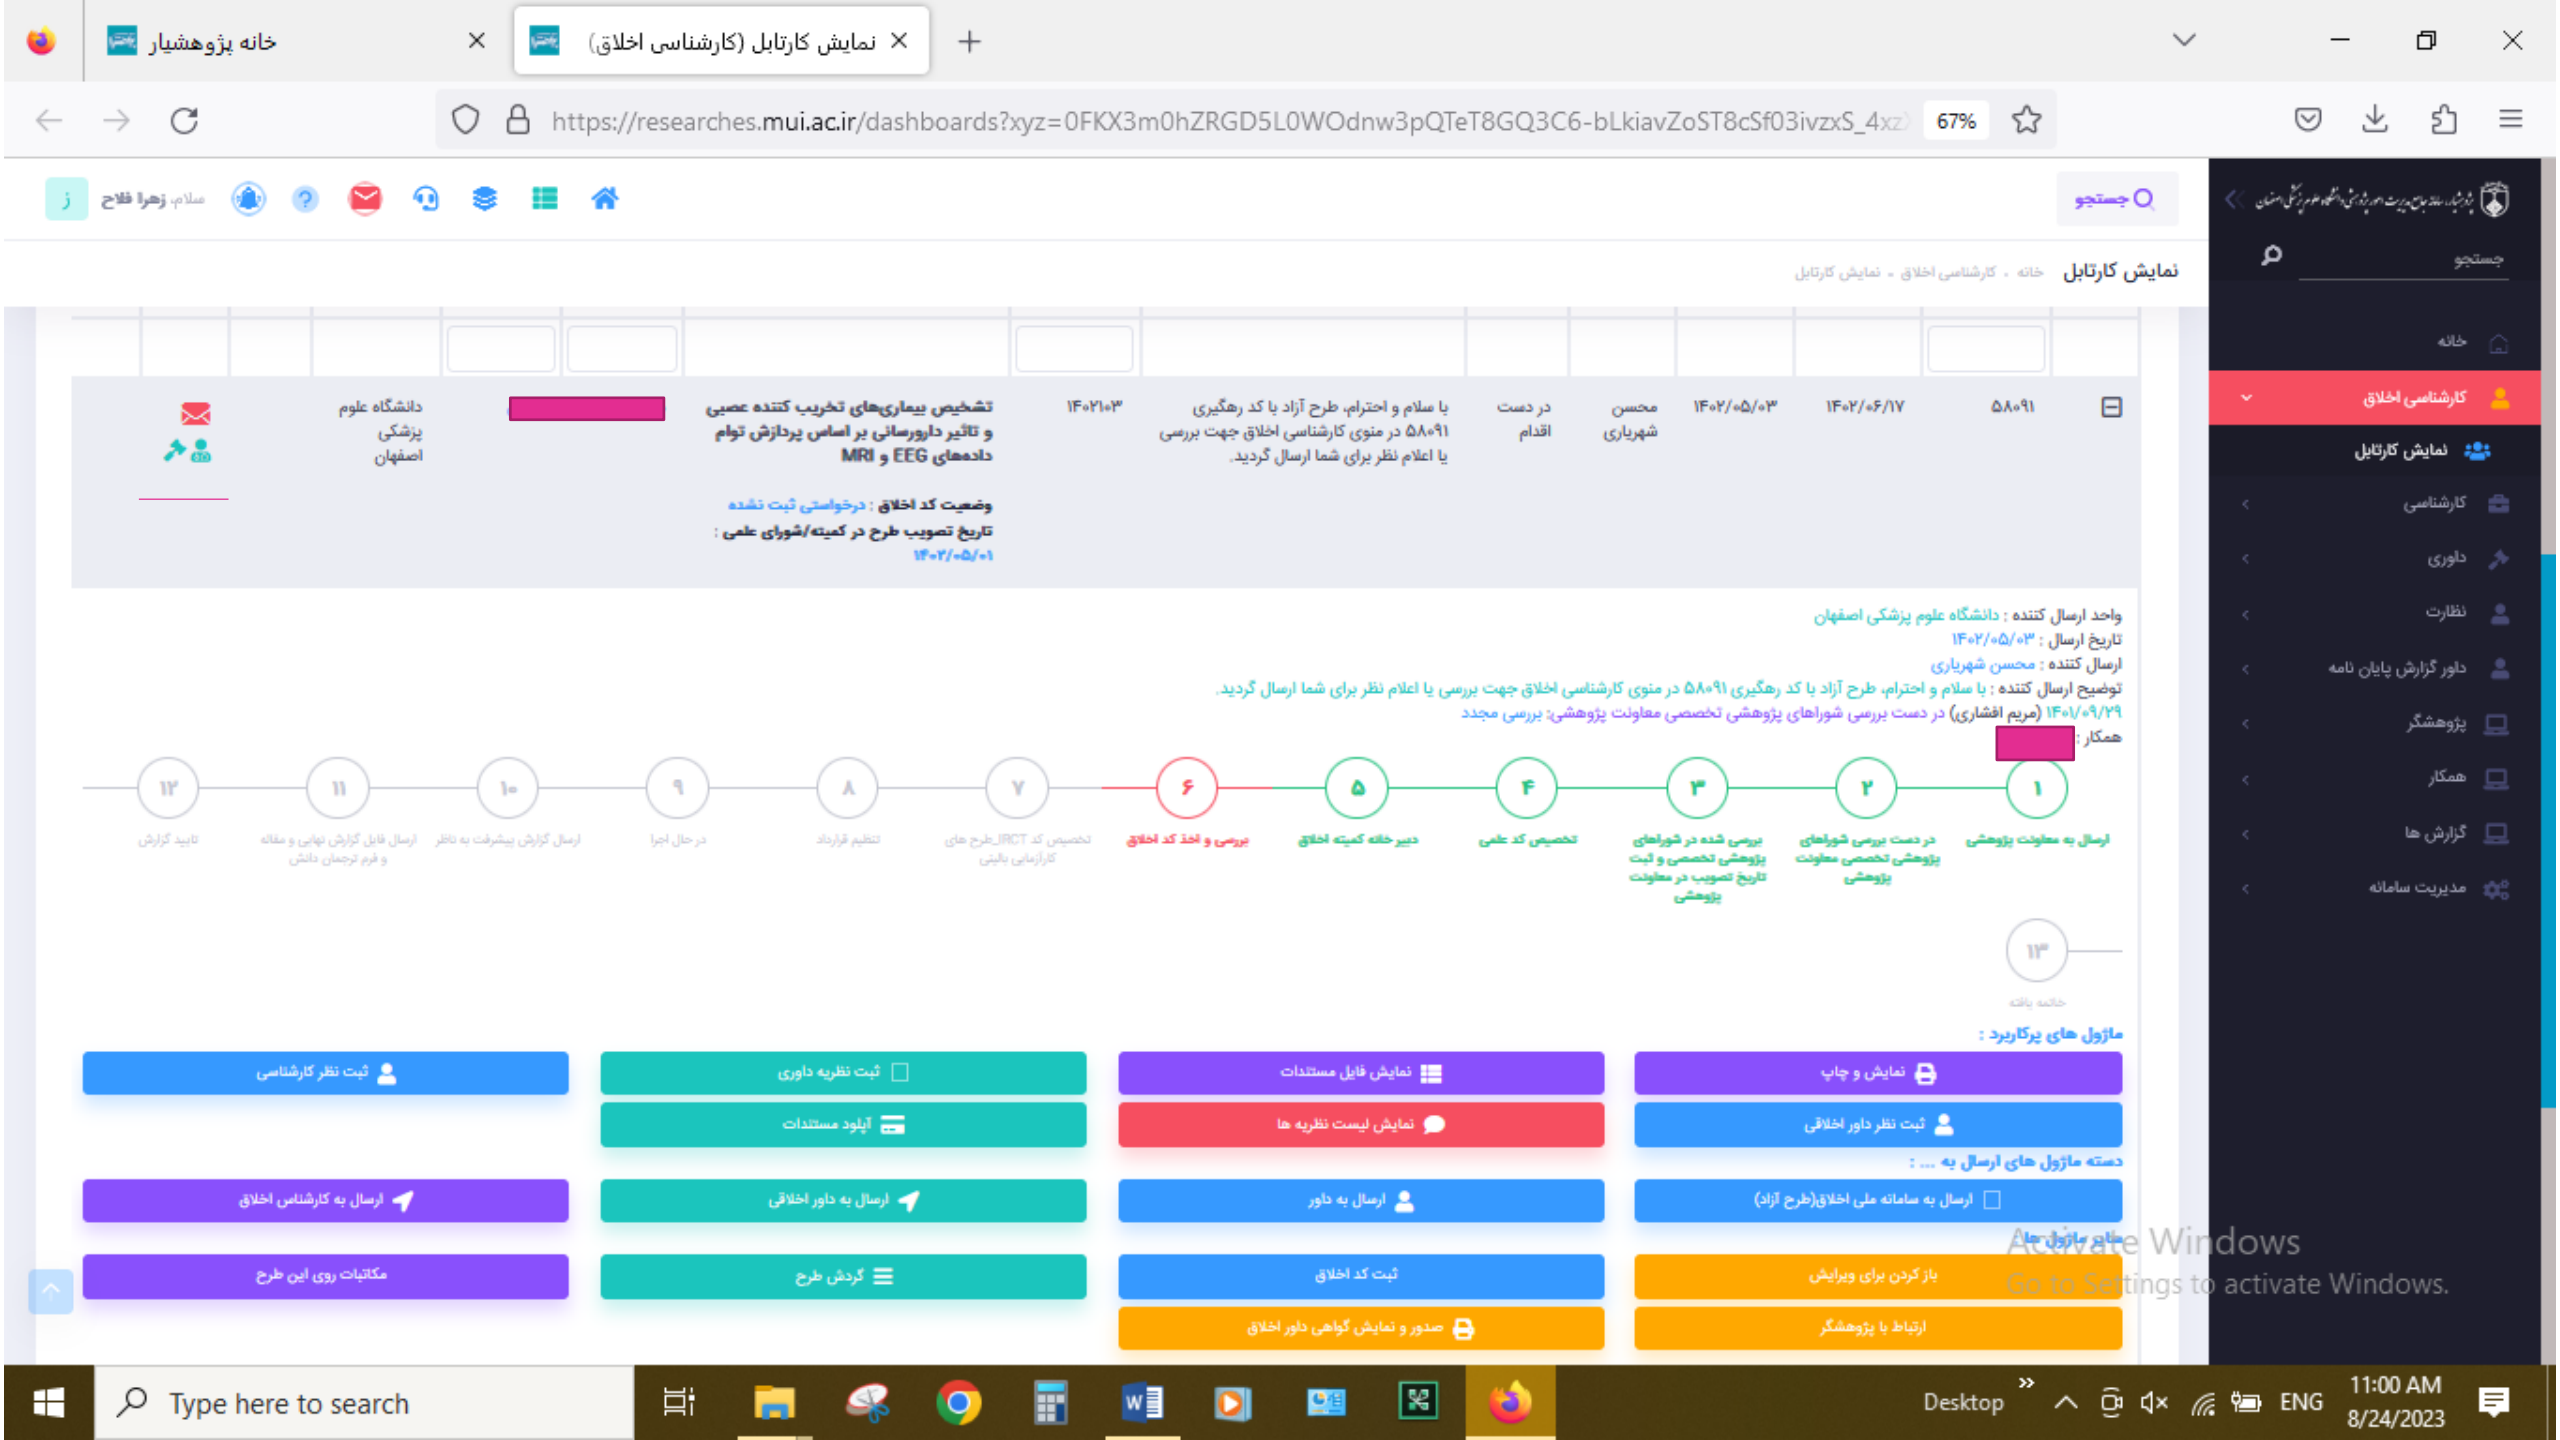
خانه پژوهشیار
نمایش کارتابل (کارشناسی اخلاق)
https://researches.mui.ac.ir/dashboards?xyz=0FKX3m0hZRGD5L0WOdnw3pQTeT8GQ3C6-bLkiavZoST8cSf03ivzxS_4xz
67%

جستجو
سلام، زهرا فلاح ز

نمایش کارتابل
خانه - کارشناسی اخلاق - نمایش کارتابل

جستجو
خانه
کارشناسی اخلاق
نمایش کارتابل
کارشناسی
داوری
نظارت
داور گزارش پایان نامه
پژوهشگر
همکار
گزارش ها
مدیریت سامانه

| ۵۸۰۹۱ | ۱۴۰۲/۰۶/۱۷ | ۱۴۰۲/۰۵/۰۳ | محسن شهریاری | در دست اقدام | با سلام و احترام، طرح آزاد با کد رهگیری ۵۸۰۹۱ در منوی کارشناسی اخلاق جهت بررسی یا اعلام نظر برای شما ارسال گردید. | ۱۴۰۲۱۰۳ | تشخیص بیماری‌های تخریب کننده عصبی و تاثیر دارورسانی بر اساس پردازش توام داده‌های EEG و MRI وضعیت کد اخلاق : درخواستی ثبت نشده تاریخ تصویب طرح در کمیته/شورای علمی : ۱۴۰۲/۰۵/۰۱ | | دانشگاه علوم پزشکی اصفهان |

واحد ارسال کننده : دانشگاه علوم پزشکی اصفهان
تاریخ ارسال : ۱۴۰۲/۰۵/۰۳
ارسال کننده : محسن شهریاری
توضیح ارسال کننده : با سلام و احترام، طرح آزاد با کد رهگیری ۵۸۰۹۱ در منوی کارشناسی اخلاق جهت بررسی یا اعلام نظر برای شما ارسال گردید.
۱۴۰۱/۰۹/۲۹ (مریم افشاری) در دست بررسی شوراهای پژوهشی تخصصی معاونت پژوهشی: بررسی مجدد
همکار :

۱ ارسال به معاونت پژوهشی
۲ در دست بررسی شوراهای پژوهشی تخصصی معاونت پژوهشی
۳ بررسی شده در شوراهای پژوهشی تخصصی و ثبت تاریخ تصویب در معاونت پژوهشی
۴ تخصیص کد علمی
۵ دبیر خانه کمیته اخلاق
۶ بررسی و اخذ کد اخلاق
۷ تخصیص کد IRCT طرح های کارآزمایی بالینی
۸ تنظیم قرارداد
۹ در حال اجرا
۱۰ ارسال گزارش پیشرفت به ناظر
۱۱ ارسال فایل گزارش نهایی یا مقاله و فرم ترجمان دانش
۱۲ تایید گزارش
۱۳ خاتمه یافته

ماژول های پرکاربرد :
نمایش و چاپ
نمایش فایل مستندات
ثبت نظریه داوری
ثبت نظر کارشناسی
ثبت نظر داور اخلاقی
نمایش لیست نظریه ها
آپلود مستندات
دسته ماژول های ارسال به ... :
ارسال به سامانه ملی اخلاق(طرح آزاد)
ارسال به داور
ارسال به داور اخلاقی
ارسال به کارشناس اخلاق
سایر ماژول ها
باز کردن برای ویرایش
ثبت کد اخلاق
گردش طرح
مکاتبات روی این طرح
ارتباط با پژوهشگر
صدور و نمایش گواهی داور اخلاق

Activate Windows
Go to Settings to activate Windows.

Type here to search
Desktop
ENG
11:00 AM
8/24/2023